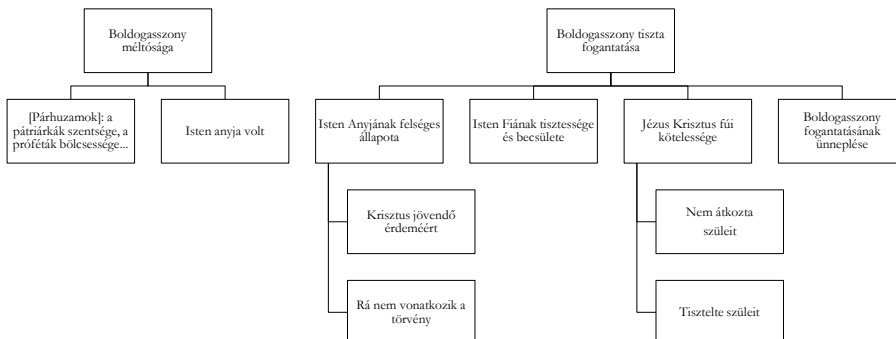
Boldogasszony méltósága

[Párhuzamok]: a pátriárkák szentsége, a próféták bölcsessége...

Isten anyja volt

Boldogasszony tiszta fogantatása

Isten Anyjának felséges állapota

Krisztus jövendő érdeméért

Rá nem vonatkozik a törvény

Isten Fiának tisztessége és becsülete

Jézus Krisztus fiúi kötelessége

Nem átkozta szüleit

Tisztelte szüleit

Boldogasszony fogantatásának ünneplése